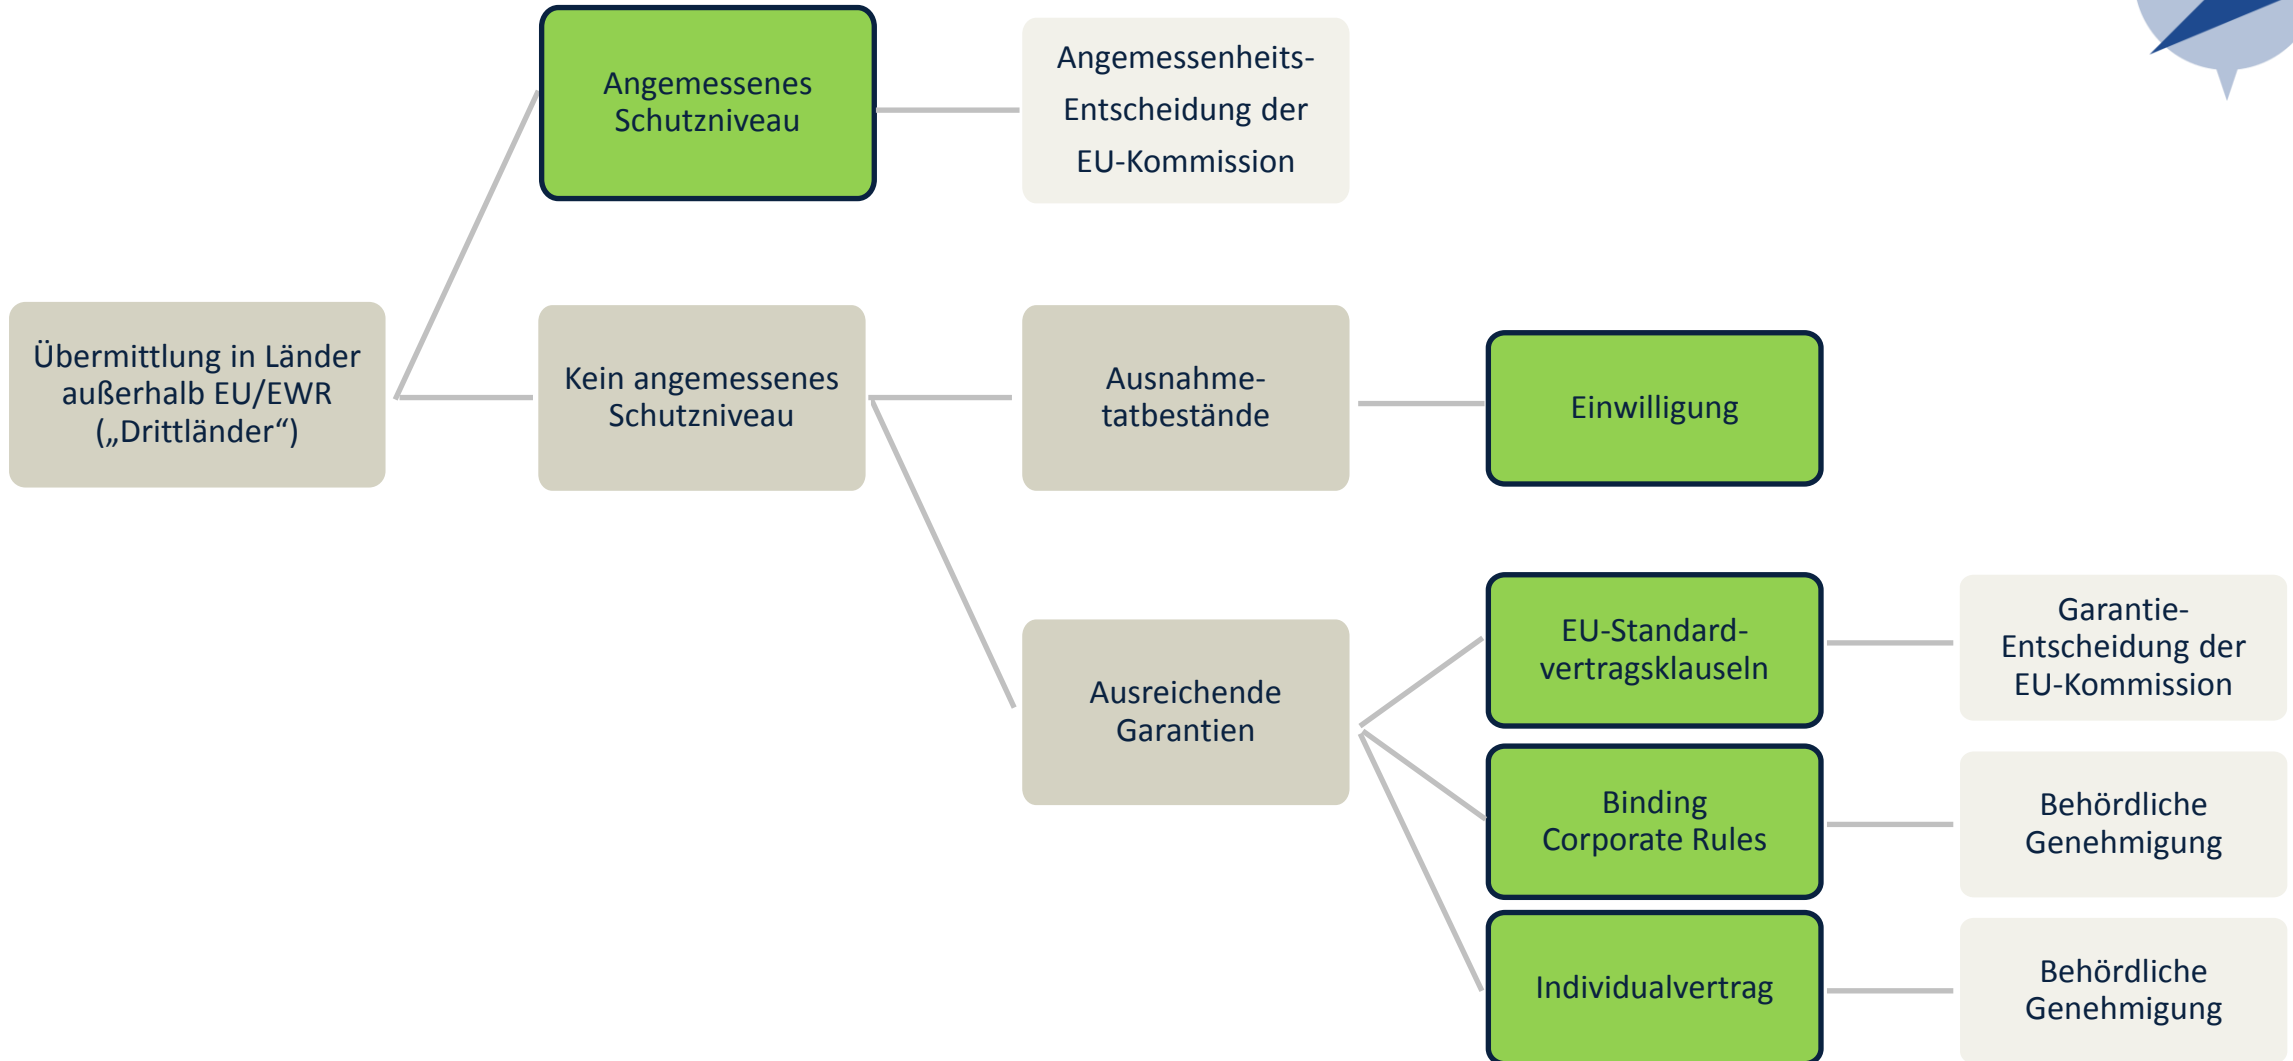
Übermittlung in Länder außerhalb EU/EWR („Drittländer“)

Angemessenes Schutzniveau

Angemessenheits-Entscheidung der EU-Kommission

Kein angemessenes Schutzniveau

Ausnahme-tatbestände

Einwilligung

Ausreichende Garantien

EU-Standard-vertragsklauseln

Garantie-Entscheidung der EU-Kommission

Binding Corporate Rules

Behördliche Genehmigung

Individualvertrag

Behördliche Genehmigung